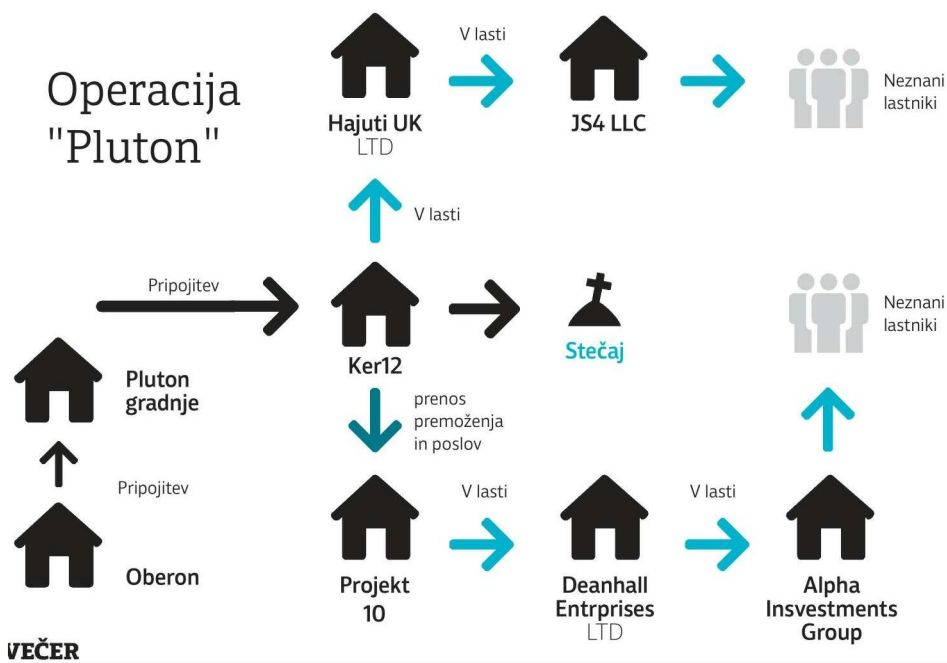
Operacija "Pluton"

Hajuti UK
LTD

V lasti

JS4 LLC

Neznani lastniki

V lasti

Pripojitev

Ker12

Stečaj

Neznani lastniki

Pluton gradnje

prenos premoženja in poslov

Pripojitev

Oberon

Projekt 10

V lasti

Deanhall Entrprises
LTD

V lasti

Alpha Insvestments Group

VEČER